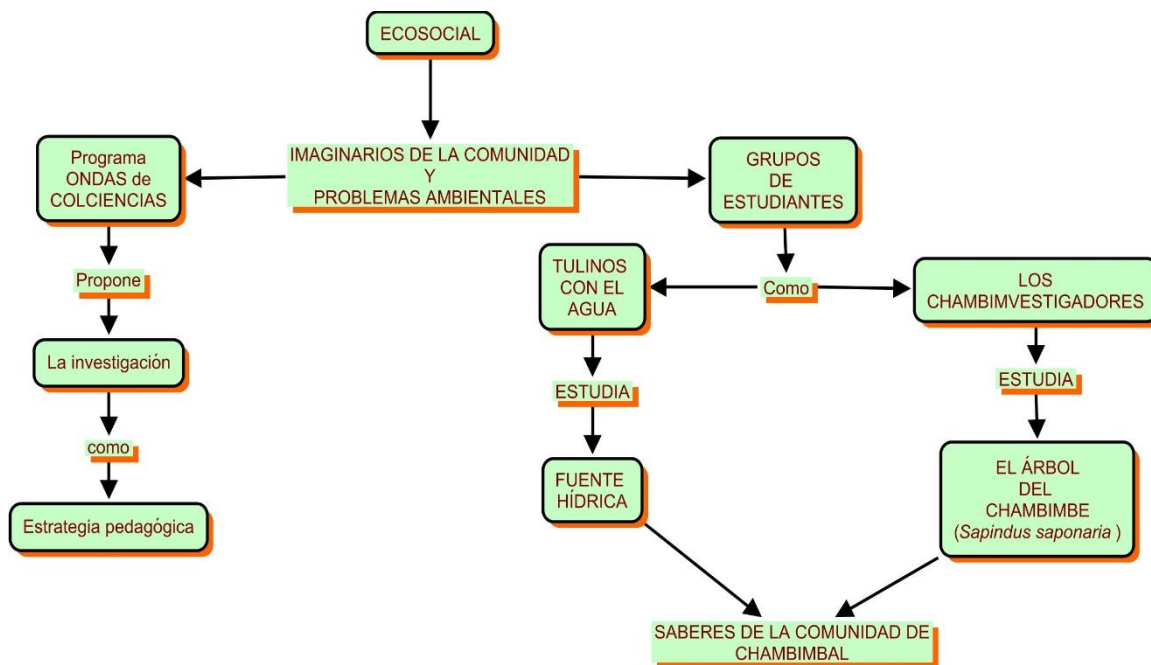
ECOSOCIAL

IMAGINARIOS DE LA COMUNIDAD
Y
PROBLEMAS AMBIENTALES

Programa
ONDAS de
COLCIENCIAS

Propone

La investigación

como

Estrategia pedagógica

GRUPOS
DE
ESTUDIANTES

Como

TULINOS
CON EL
AGUA

ESTUDIA

FUENTE
HÍDRICA

LOS
CHAMBIMVESTIGADORES

ESTUDIA

EL ÁRBOL
DEL
CHAMBIMBE
(*Sapindus saponaria* )

SABERES DE LA COMUNIDAD DE
CHAMBIMBAL